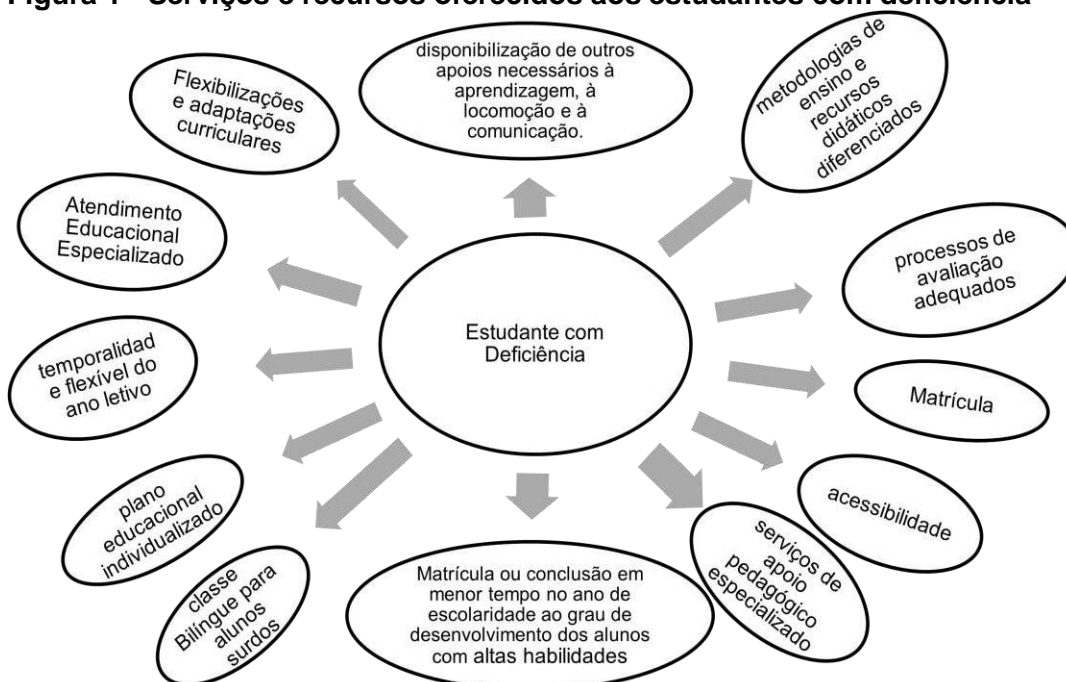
Figura 1 - Serviços e recursos oferecidos aos estudantes com deficiência

Flexibilizações e adaptações curriculares

disponibilização de outros apoios necessários à aprendizagem, à locomoção e à comunicação.

metodologias de ensino e recursos didáticos diferenciados

Atendimento Educacional Especializado

processos de avaliação adequados

Estudante com Deficiência

temporalidad e flexível do ano letivo

Matrícula

acessibilidade

plano educacional individualizado

classe Bilíngue para alunos surdos

Matrícula ou conclusão em menor tempo no ano de escolaridade ao grau de desenvolvimento dos alunos com altas habilidades

serviços de apoio pedagógico especializado